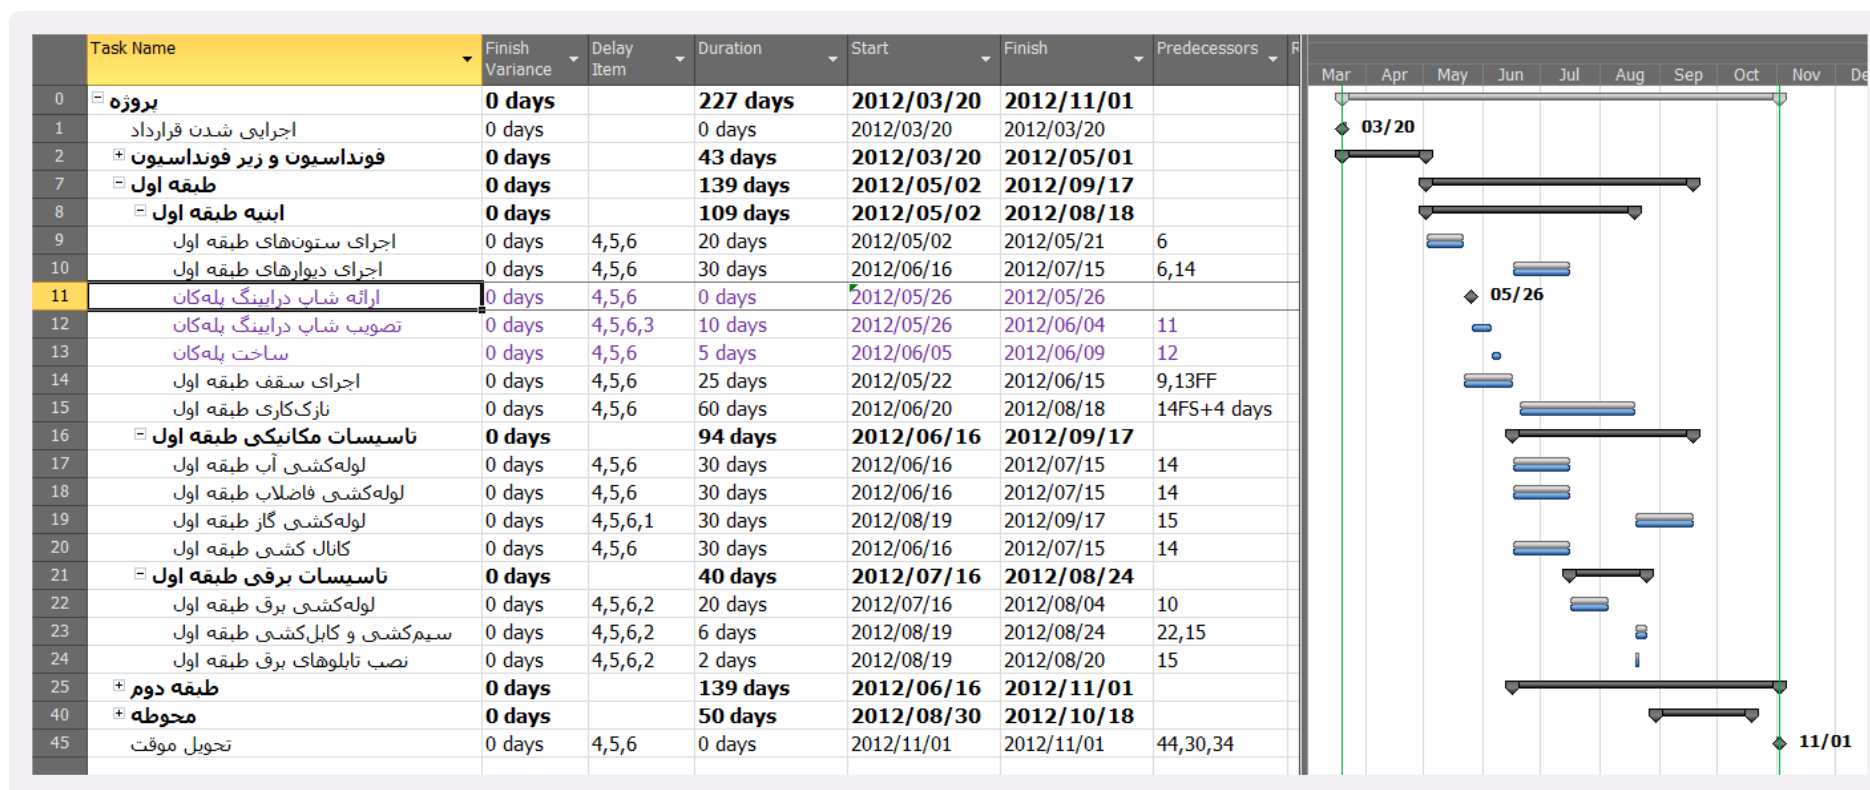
|  | Task Name | Finish Variance | Delay Item | Duration | Start | Finish | Predecessors |
|---|---|---|---|---|---|---|---|
| 0 | پروژه | 0 days |  | 227 days | 2012/03/20 | 2012/11/01 |  |
| 1 | اجرایی شدن قرارداد | 0 days |  | 0 days | 2012/03/20 | 2012/03/20 |  |
| 2 | فونداسیون و زیر فونداسیون | 0 days |  | 43 days | 2012/03/20 | 2012/05/01 |  |
| 7 | طبقه اول | 0 days |  | 139 days | 2012/05/02 | 2012/09/17 |  |
| 8 | ابنیه طبقه اول | 0 days |  | 109 days | 2012/05/02 | 2012/08/18 |  |
| 9 | اجرای ستون‌های طبقه اول | 0 days | 4,5,6 | 20 days | 2012/05/02 | 2012/05/21 | 6 |
| 10 | اجرای دیوارهای طبقه اول | 0 days | 4,5,6 | 30 days | 2012/06/16 | 2012/07/15 | 6,14 |
| 11 | ارائه شاپ دراینگ پله‌کان | 0 days | 4,5,6 | 0 days | 2012/05/26 | 2012/05/26 |  |
| 12 | تصویب شاپ دراینگ پله‌کان | 0 days | 4,5,6,3 | 10 days | 2012/05/26 | 2012/06/04 | 11 |
| 13 | ساخت پله‌کان | 0 days | 4,5,6 | 5 days | 2012/06/05 | 2012/06/09 | 12 |
| 14 | اجرای سقف طبقه اول | 0 days | 4,5,6 | 25 days | 2012/05/22 | 2012/06/15 | 9,13FF |
| 15 | نازک‌کاری طبقه اول | 0 days | 4,5,6 | 60 days | 2012/06/20 | 2012/08/18 | 14FS+4 days |
| 16 | تاسیسات مکانیکی طبقه اول | 0 days |  | 94 days | 2012/06/16 | 2012/09/17 |  |
| 17 | لوله‌کشی آب طبقه اول | 0 days | 4,5,6 | 30 days | 2012/06/16 | 2012/07/15 | 14 |
| 18 | لوله‌کشی فاضلاب طبقه اول | 0 days | 4,5,6 | 30 days | 2012/06/16 | 2012/07/15 | 14 |
| 19 | لوله‌کشی گاز طبقه اول | 0 days | 4,5,6,1 | 30 days | 2012/08/19 | 2012/09/17 | 15 |
| 20 | کانال کشی طبقه اول | 0 days | 4,5,6 | 30 days | 2012/06/16 | 2012/07/15 | 14 |
| 21 | تاسیسات برقی طبقه اول | 0 days |  | 40 days | 2012/07/16 | 2012/08/24 |  |
| 22 | لوله‌کشی برق طبقه اول | 0 days | 4,5,6,2 | 20 days | 2012/07/16 | 2012/08/04 | 10 |
| 23 | سیم‌کشی و کابل‌کشی طبقه اول | 0 days | 4,5,6,2 | 6 days | 2012/08/19 | 2012/08/24 | 22,15 |
| 24 | نصب تابلوهای برق طبقه اول | 0 days | 4,5,6,2 | 2 days | 2012/08/19 | 2012/08/20 | 15 |
| 25 | طبقه دوم | 0 days |  | 139 days | 2012/06/16 | 2012/11/01 |  |
| 40 | محوطه | 0 days |  | 50 days | 2012/08/30 | 2012/10/18 |  |
| 45 | تحویل موقت | 0 days | 4,5,6 | 0 days | 2012/11/01 | 2012/11/01 | 44,30,34 |

R

Mar Apr May Jun Jul Aug Sep Oct Nov De

03/20
05/26
11/01